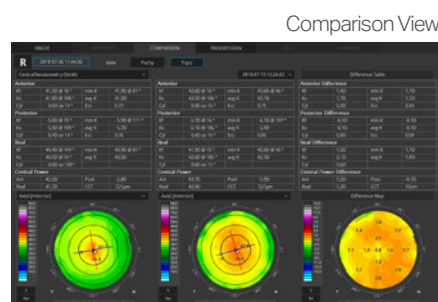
Comparison View

SINGLE

COMPARISON

PROGRESSION

R

View

Pachy

Topo

Anterior

Posterior

Real

Central Power

Axial [Anterior]

Anterior

Posterior

Real

Central Power

Axial [Anterior]

Difference Table

Anterior Difference

Posterior Difference

Real Difference

Central Power Difference

Difference Map

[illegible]